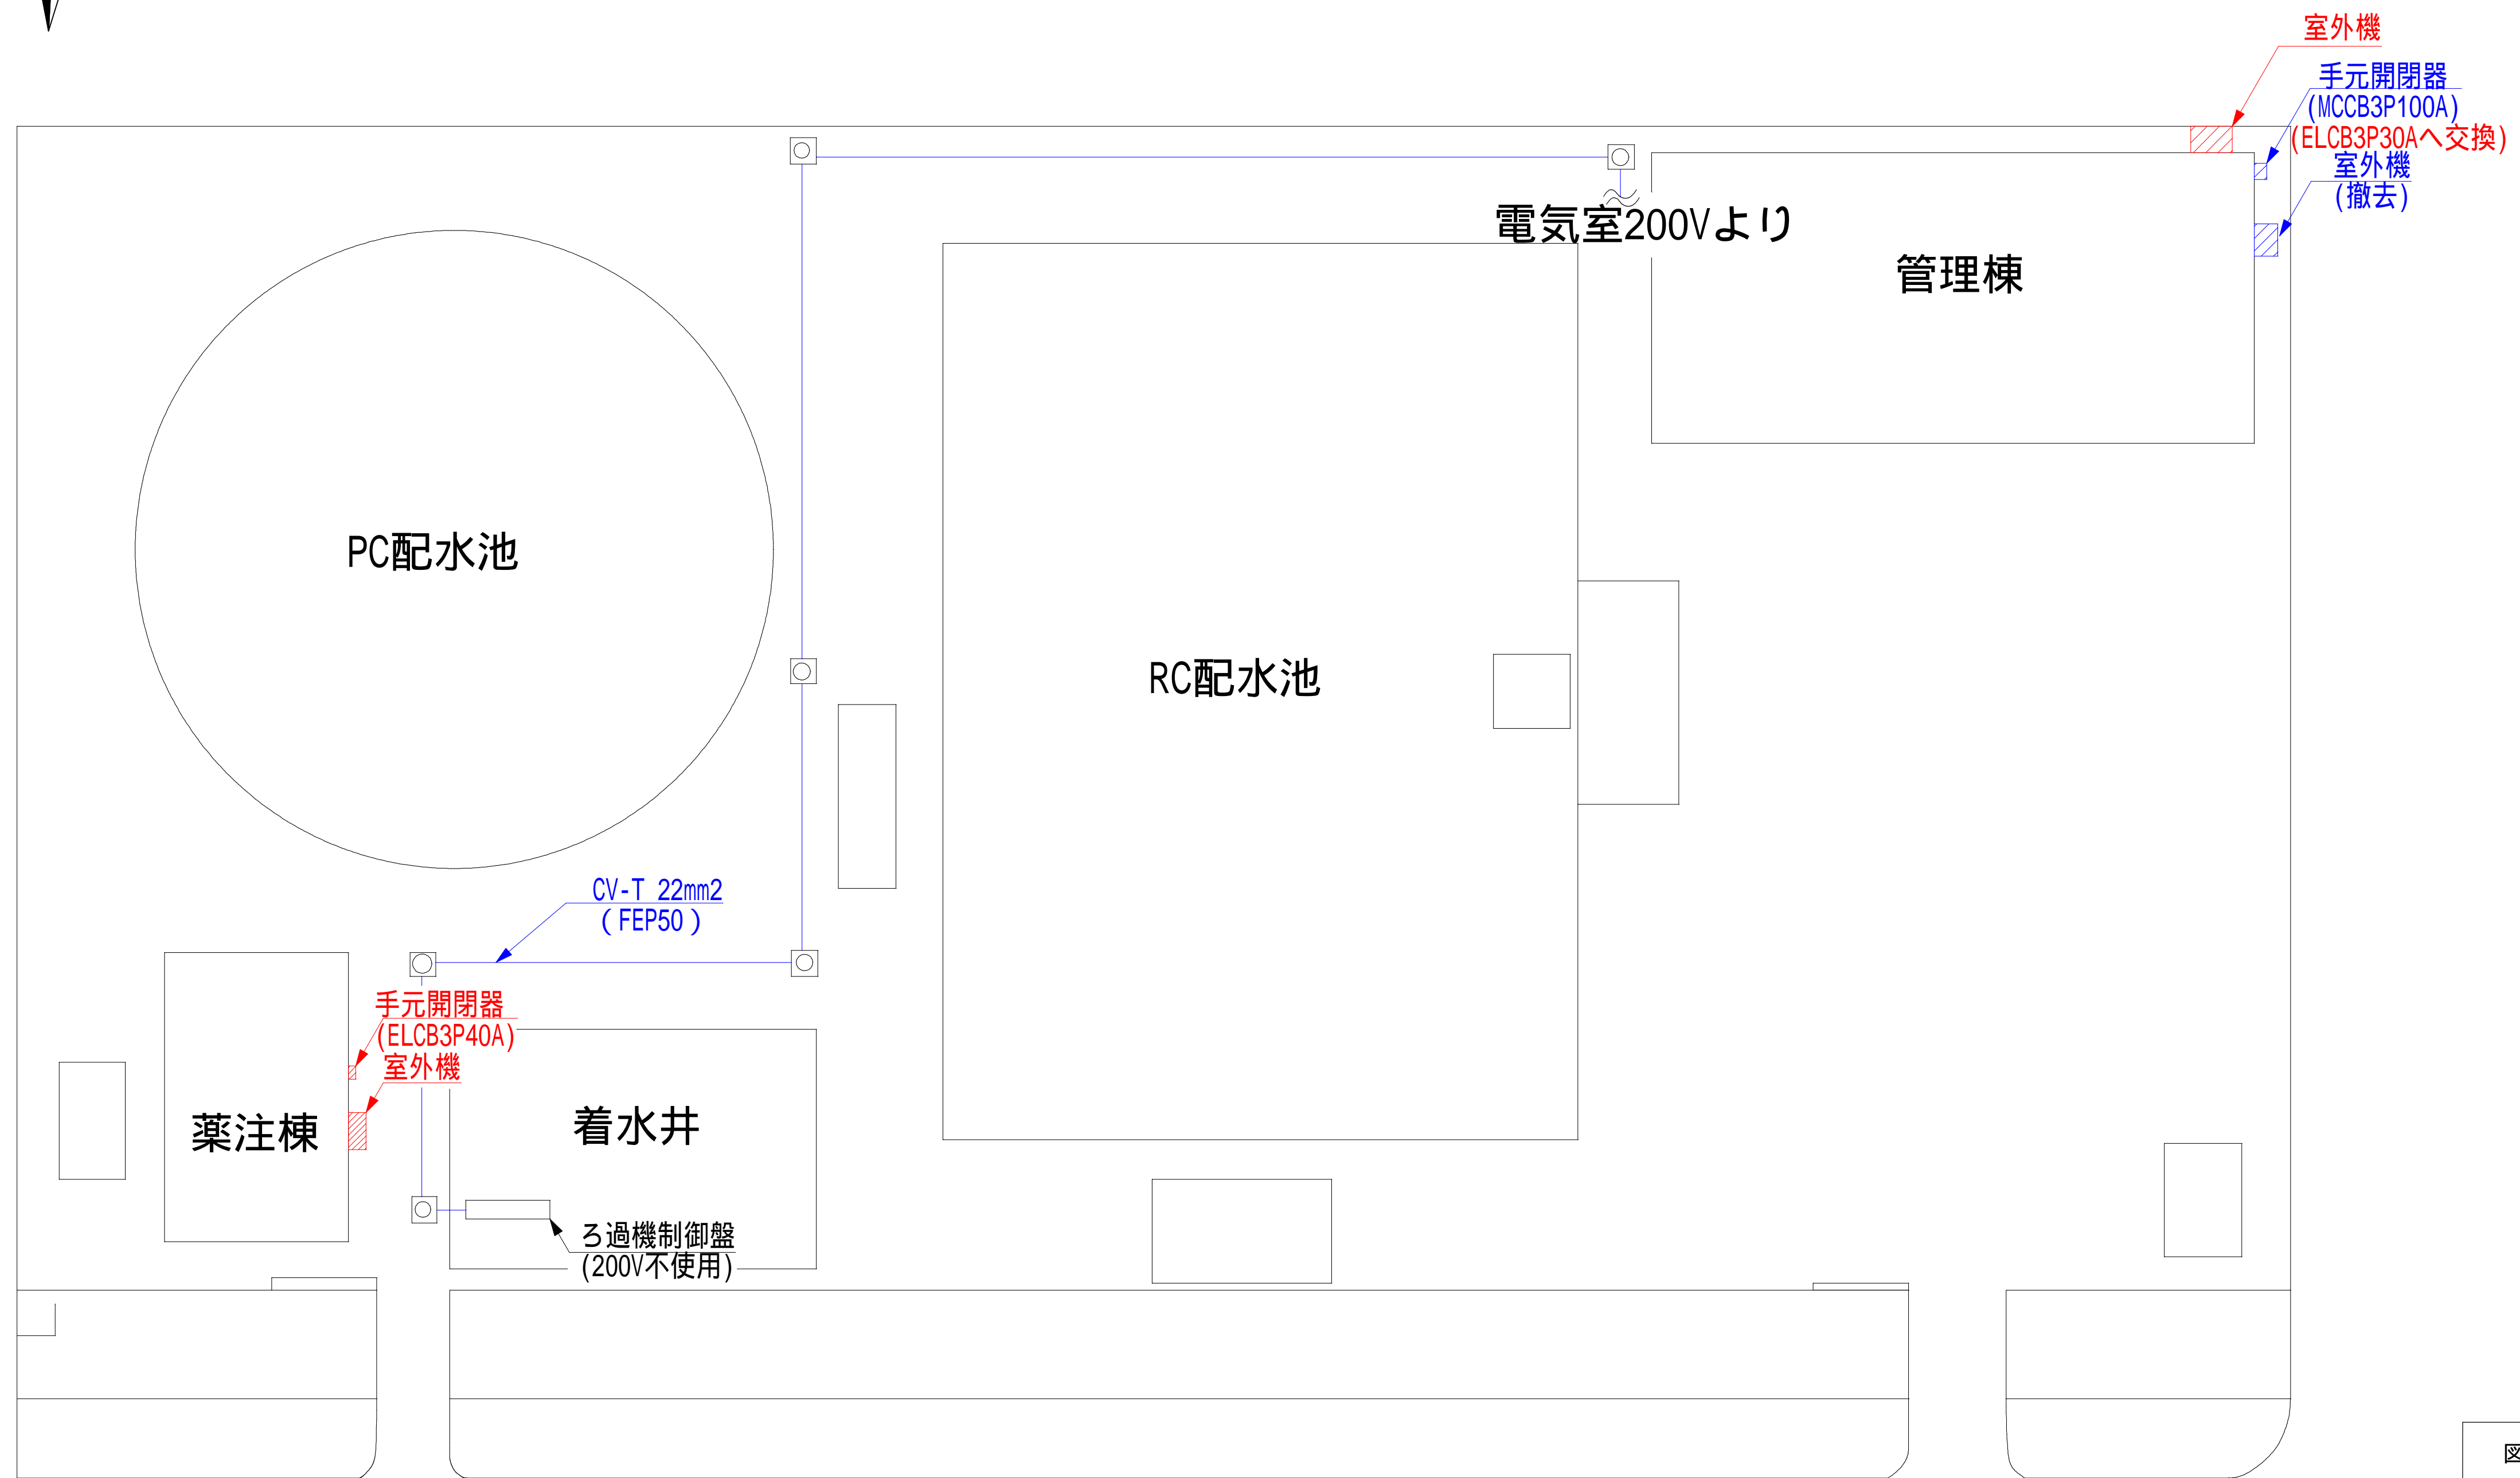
室外機

手元開閉器
(MCCB3P100A)
(ELCB3P30Aへ交換)
室外機
(撤去)

電気室200Vより

管理棟

PC配水池

RC配水池

CV-T 22mm2
( FEP50 )

手元開閉器
(ELCB3P40A)
室外機

薬注棟

着水井

ろ過機制御盤
(200V不使用)

図